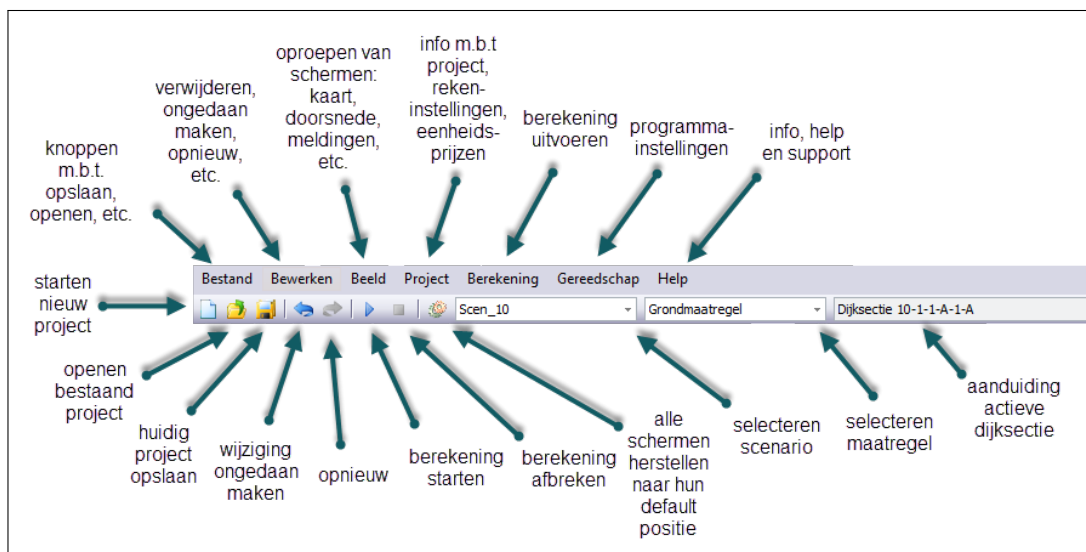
knoppen m.b.t. opslaan, openen, etc.

verwijderen, ongedaan maken, opnieuw, etc.

oproepen van schermen: kaart, doorsnede, meldingen, etc.

info m.b.t project, rekeninstellingen, eenheidsprijzen

berekening uitvoeren

programma-instellingen

info, help en support

Bestand Bewerken Beeld Project Berekening Gereedschap Help

starten nieuw project

Scen_10

Grondmaatregel

Dijksectie 10-1-1-A-1-A

openen bestaand project

huidig project opslaan

wijziging ongedaan maken

opnieuw

berekening starten

berekening afbreken

alle schermen herstellen naar hun default positie

selecteren scenario

selecteren maatregel

aanduiding actieve dijksectie